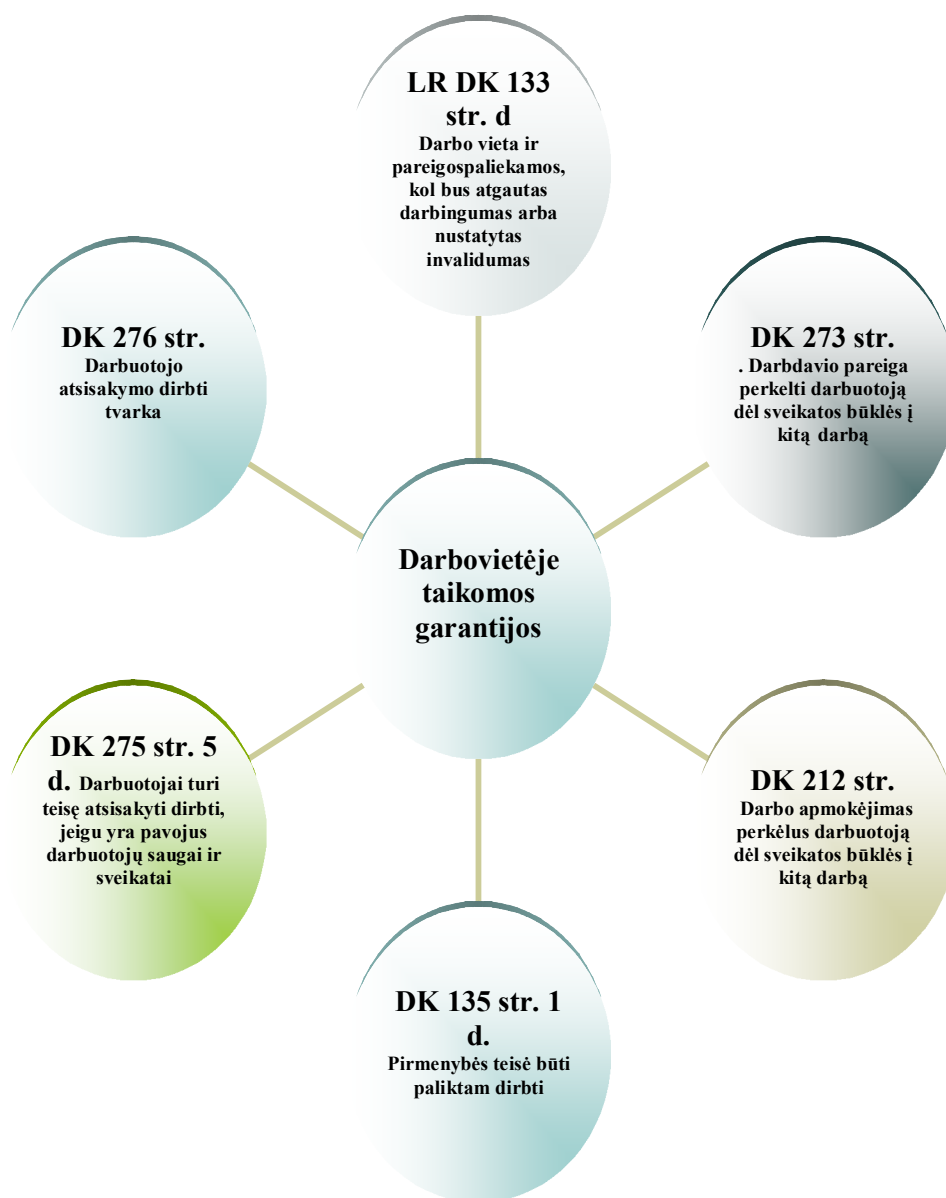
LR DK 133 str. d
Darbo vieta ir pareigospaliekamos, kol bus atgautas darbingumas arba nustatytas invalidumas

DK 276 str.
Darbuotojo atsisakymo dirbti tvarka

DK 273 str.
. Darbdavio pareiga perkelti darbuotoją dėl sveikatos būklės į kitą darbą

Darbovietėje taikomos garantijos

DK 275 str. 5 d. Darbuotojai turi teisę atsisakyti dirbti, jeigu yra pavojus darbuotojų saugai ir sveikatai

DK 212 str.
Darbo apmokėjimas perkėlus darbuotoją dėl sveikatos būklės į kitą darbą

DK 135 str. 1 d.
Pirmenybės teisė būti paliktam dirbti